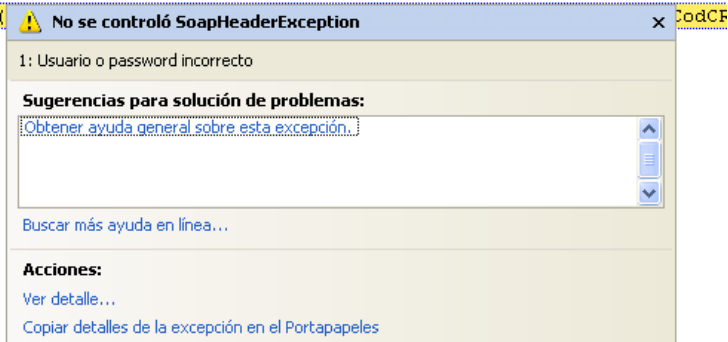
No se controló SoapHeaderException

CodCR

1: Usuario o password incorrecto

Sugerencias para solución de problemas:

Obtener ayuda general sobre esta excepción.

Buscar más ayuda en línea...

Acciones:

Ver detalle...

Copiar detalles de la excepción en el Portapapeles